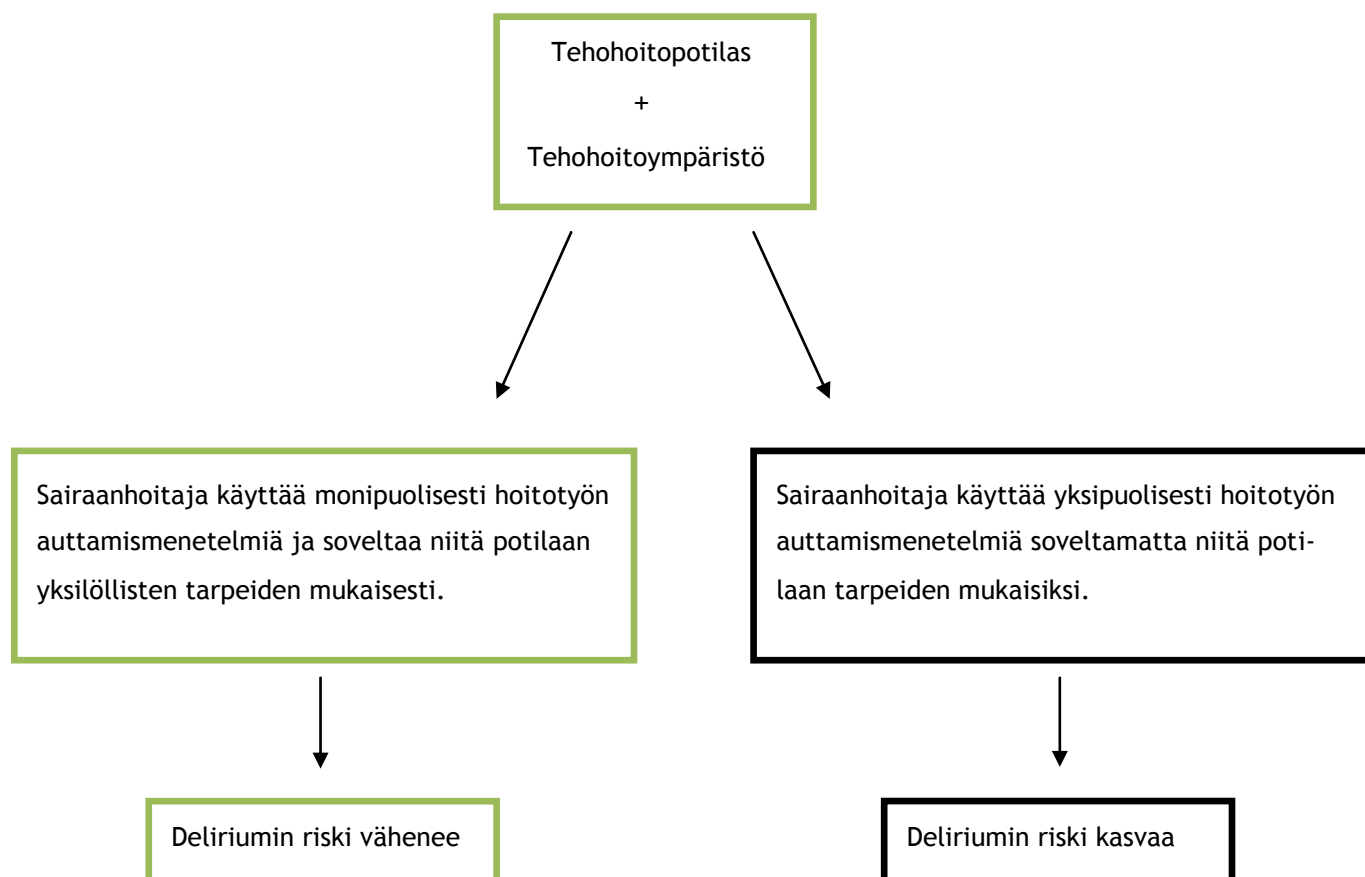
Tehohoitopotilas

+

Tehohoitoympäristö

Sairaanhoitaja käyttää monipuolisesti hoitotyön auttamismenetelmiä ja soveltaa niitä potilaan yksilöllisten tarpeiden mukaisesti.

Sairaanhoitaja käyttää yksipuolisesti hoitotyön auttamismenetelmiä soveltamatta niitä potilaan tarpeiden mukaisiksi.

Deliriumin riski vähenee

Deliriumin riski kasvaa